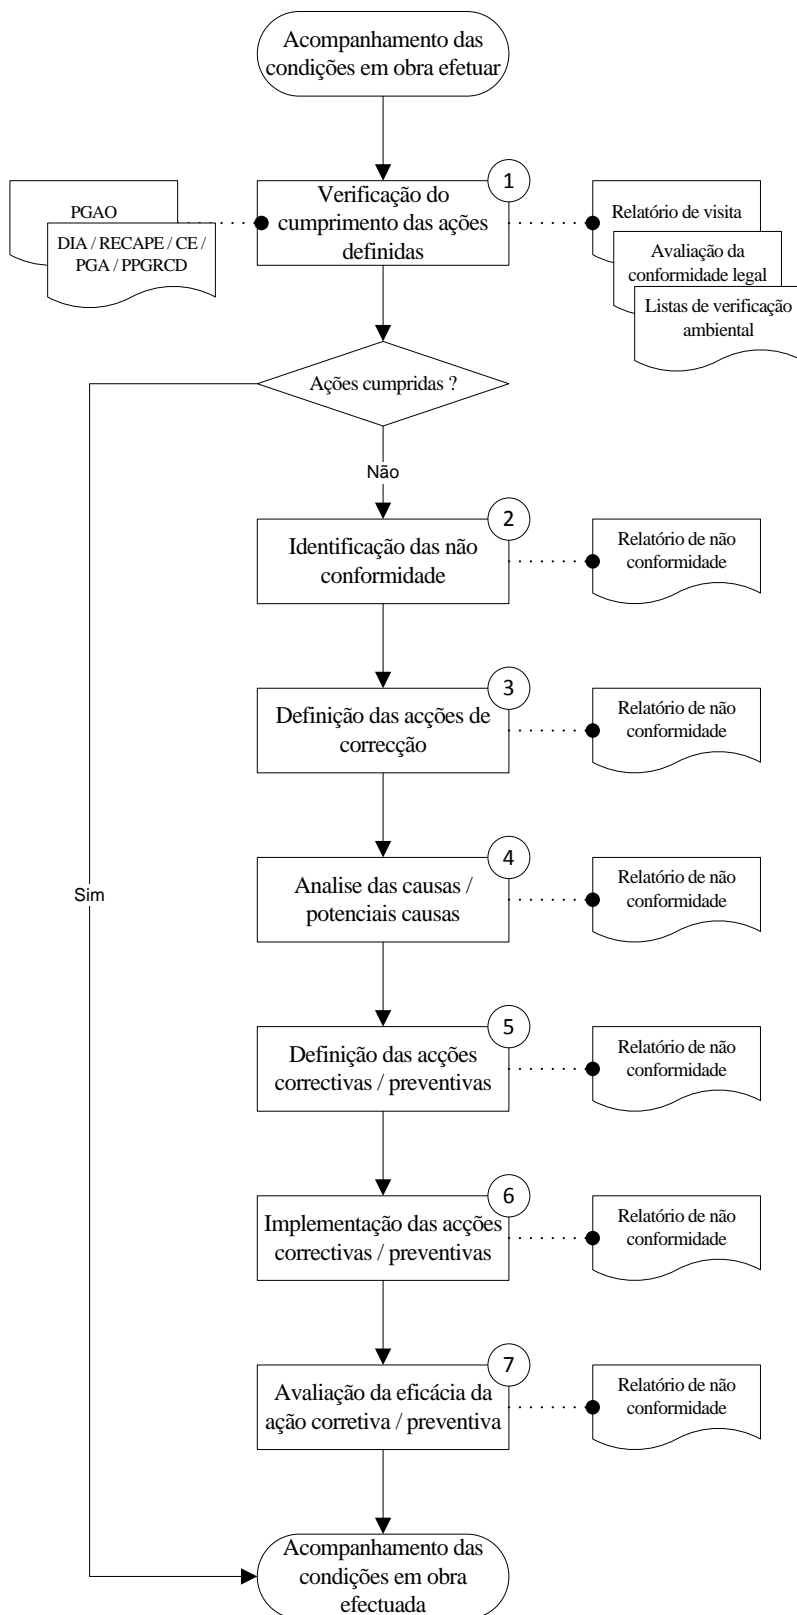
Acompanhamento das condições em obra efetuar

PGAO

DIA / RECAPE / CE / PGA / PPGRCD

1

Verificação do cumprimento das ações definidas

Relatório de visita

Avaliação da conformidade legal

Listas de verificação ambiental

Ações cumpridas ?

Não

Sim

2

Identificação das não conformidade

Relatório de não conformidade

3

Definição das acções de correcção

Relatório de não conformidade

4

Analise das causas / potenciais causas

Relatório de não conformidade

5

Definição das acções correctivas / preventivas

Relatório de não conformidade

6

Implementação das acções correctivas / preventivas

Relatório de não conformidade

7

Avaliação da eficácia da ação corretiva / preventiva

Relatório de não conformidade

Acompanhamento das condições em obra efectuada